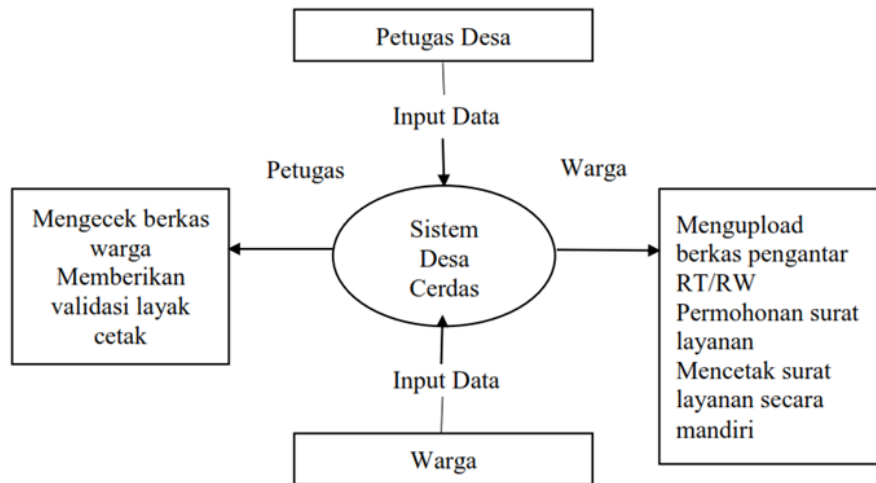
Petugas Desa

Input Data

Petugas

Warga

Mengecek berkas warga
Memberikan validasi layak cetak

Sistem Desa Cerdas

Mengupload berkas pengantar RT/RW
Permohonan surat layanan
Mencetak surat layanan secara mandiri

Input Data

Warga